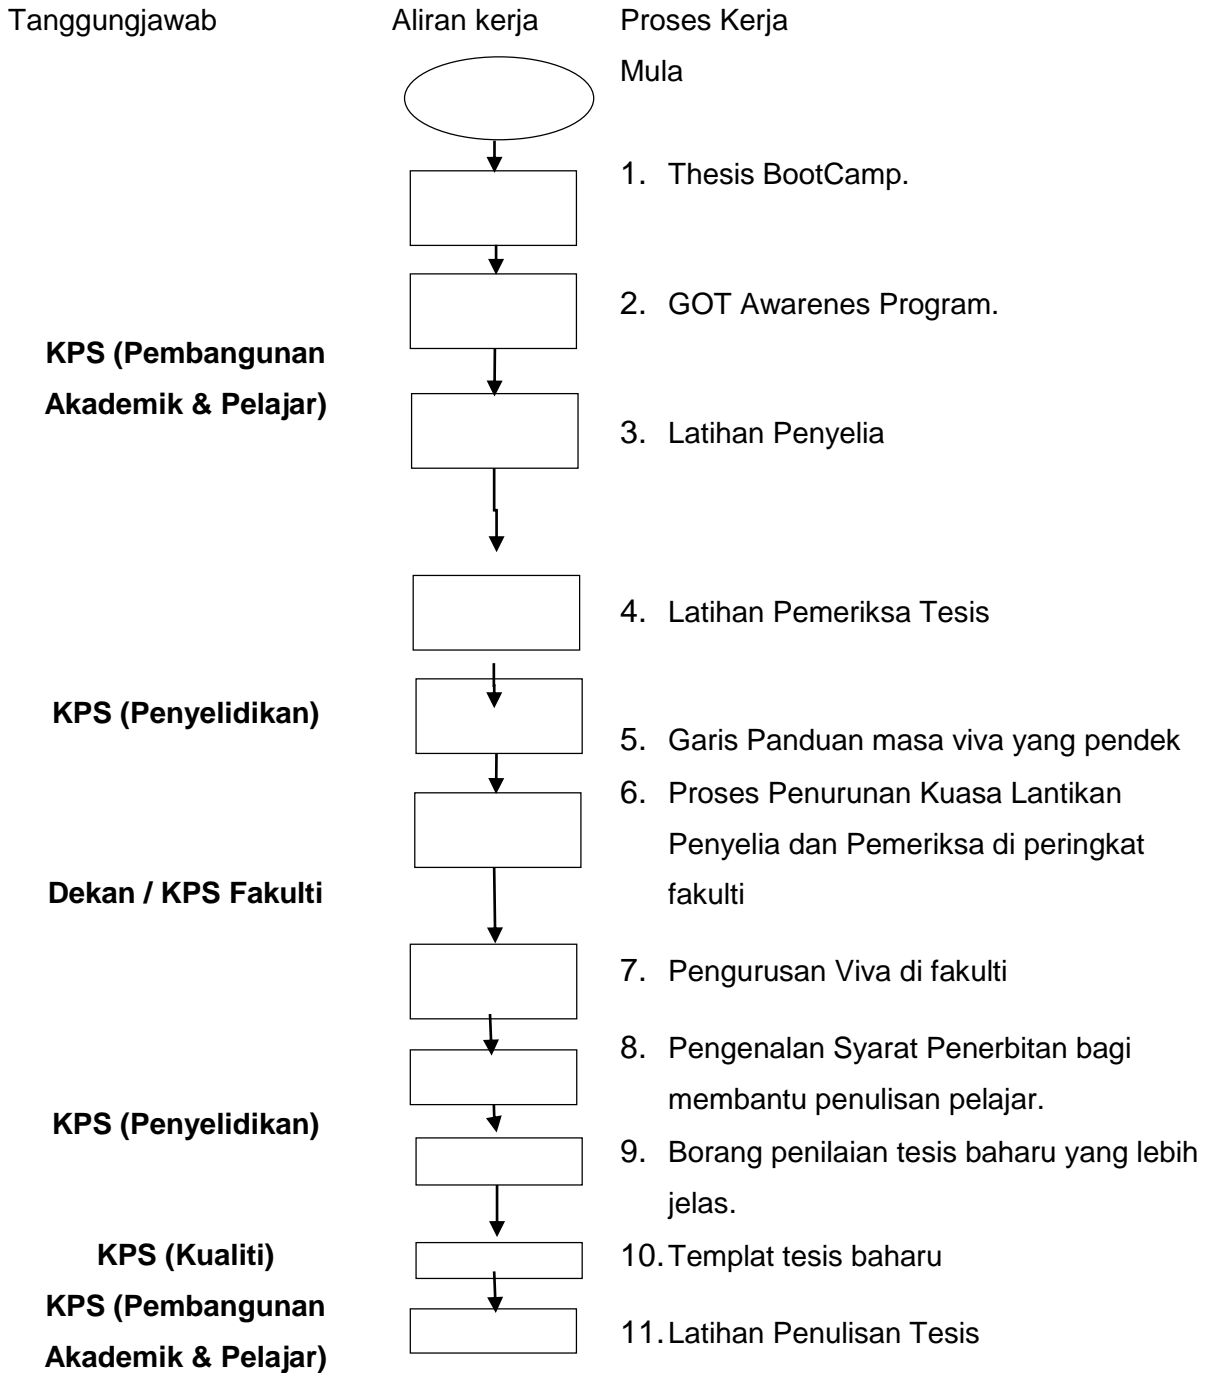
Tanggungjawab

Aliran kerja

Proses Kerja

Mula

1. Thesis BootCamp.

2. GOT Awarenes Program.

**KPS (Pembangunan Akademik & Pelajar)**

3. Latihan Penyelia

4. Latihan Pemeriksa Tesis

**KPS (Penyelidikan)**

5. Garis Panduan masa viva yang pendek

6. Proses Penurunan Kuasa Lantikan Penyelia dan Pemeriksa di peringkat fakulti

**Dekan / KPS Fakulti**

7. Pengurusan Viva di fakulti

8. Pengenalan Syarat Penerbitan bagi membantu penulisan pelajar.

**KPS (Penyelidikan)**

9. Borang penilaian tesis baharu yang lebih jelas.

**KPS (Kualiti)**

10. Templat tesis baharu

**KPS (Pembangunan Akademik & Pelajar)**

11. Latihan Penulisan Tesis